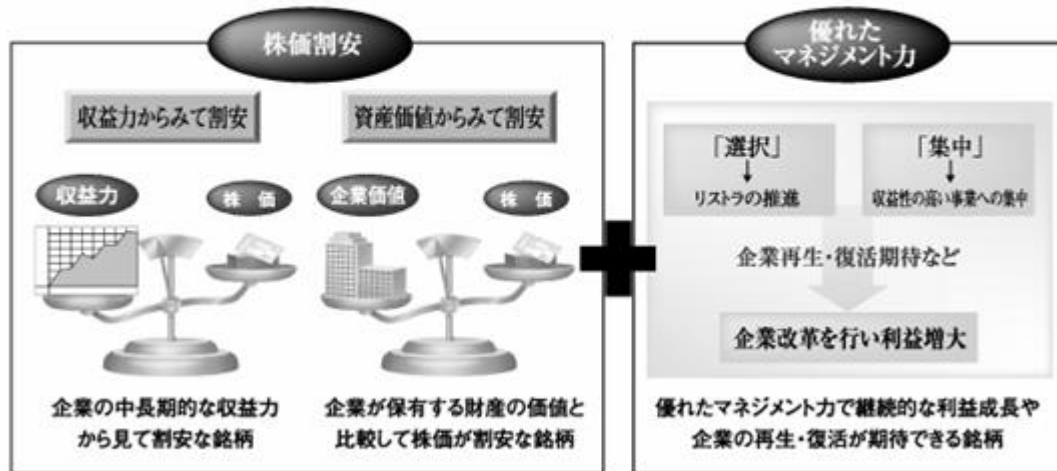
株価割安

収益力からみて割安

資産価値からみて割安

収益力

株価

企業価値

株価

企業の中長期的な収益力から見て割安な銘柄

企業が保有する財産の価値と比較して株価が割安な銘柄

優れたマネジメント力

「選択」
↓
リストラの推進

「集中」
↓
収益性の高い事業への集中

企業再生・復活期待など

企業改革を行い利益増大

優れたマネジメント力で継続的な利益成長や企業の再生・復活が期待できる銘柄